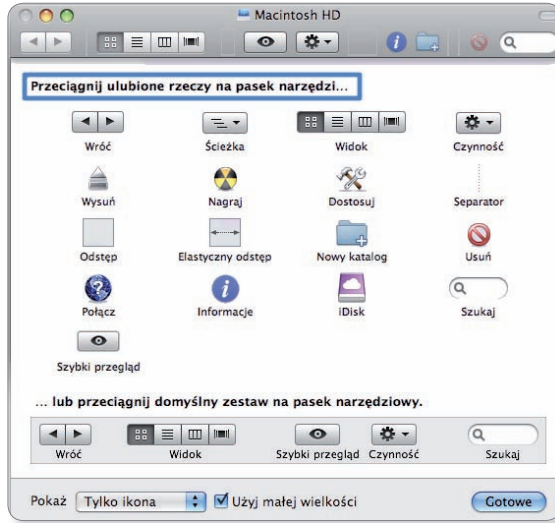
Macintosh HD

Przeciągnij ulubione rzeczy na pasek narzędzi...

Wróć
Ścieżka
Widok
Czynność
Wysuń
Nagraj
Dostosuj
Separator
Odstęp
Elastyczny odstęp
Nowy katalog
Usuń
Połącz
Informacje
iDisk
Szukaj
Szybki przegląd

... lub przeciągnij domyślny zestaw na pasek narzędziowy.

Wróć
Widok
Szybki przegląd
Czynność
Szukaj

Pokaż Tylko ikona
Użyj małej wielkości
Gotowe